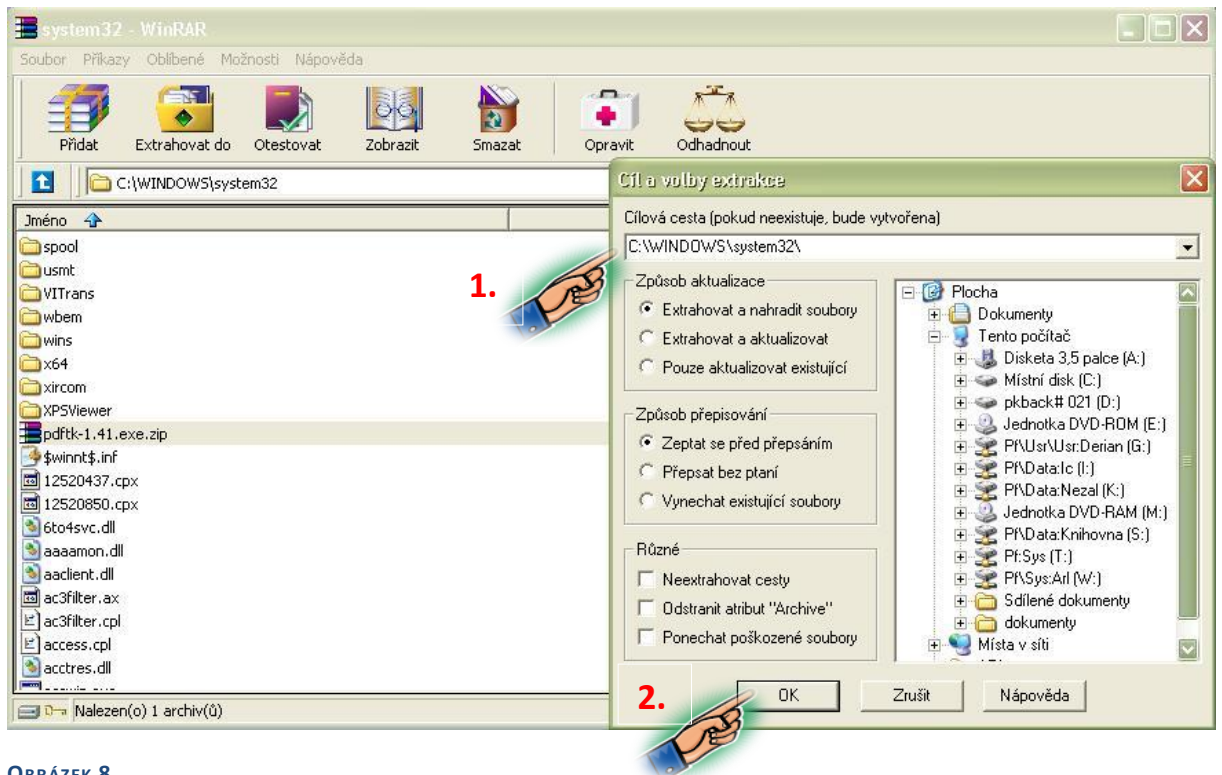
system32 - WinRAR

Soubor Příkazy Oblíbené Možnosti Nápověda

Přidat Extrahovat do Otestovat Zobrazit Smazat Opravit Odhadnout

C:\WINDOWS\system32

Jméno

spool
usmt
VITrans
wbem
wins
x64
xircom
XPSViewer
pdftk-1.41.exe.zip
$winnt$.inf
12520437.cpx
12520850.cpx
6to4svc.dll
aaaamon.dll
aaclient.dll
ac3filter.ax
ac3filter.cpl
access.cpl
acctres.dll

Nalezen(o) 1 archiv(ů)

Cíl a volby extrakce

Cílová cesta (pokud neexistuje, bude vytvořena)

C:\WINDOWS\system32\

1.

Způsob aktualizace
Extrahovat a nahradit soubory
Extrahovat a aktualizovat
Pouze aktualizovat existující

Způsob přepisování
Zeptat se před přepsáním
Přepsat bez ptaní
Vynechat existující soubory

Různé
Neextrahovat cesty
Odstranit atribut "Archive"
Ponechat poškozené soubory

Plocha
Dokumenty
Tento počítač
Disketa 3,5 palce (A:)
Místní disk (C:)
pkback# 021 (D:)
Jednotka DVD-ROM (E:)
Pf\Usr\Usr:Derian (G:)
Pf\Data:Ic (I:)
Pf\Data:Nezal (K:)
Jednotka DVD-RAM (M:)
Pf\Data:Knihovna (S:)
Pf:Sys (T:)
Pf\Sys:Arl (W:)
Sdílené dokumenty
dokumenty
Místa v síti

2.

OK Zrušit Nápověda

OBRÁZEK 8